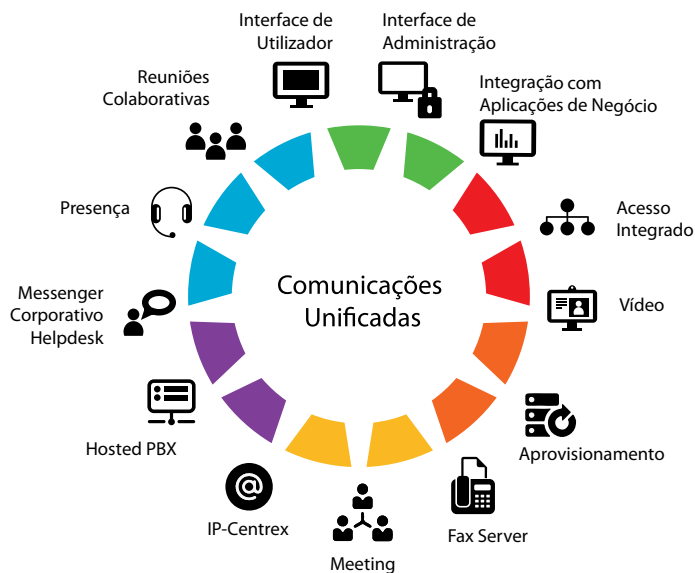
Interface de Utilizador

Interface de Administração

Integração com Aplicações de Negócio

Acesso Integrado

Vídeo

Aprovisionamento

Fax Server

Meeting

IP-Centrex

Hosted PBX

Messenger Corporativo Helpdesk

Presença

Reuniões Colaborativas

Comunicações Unificadas